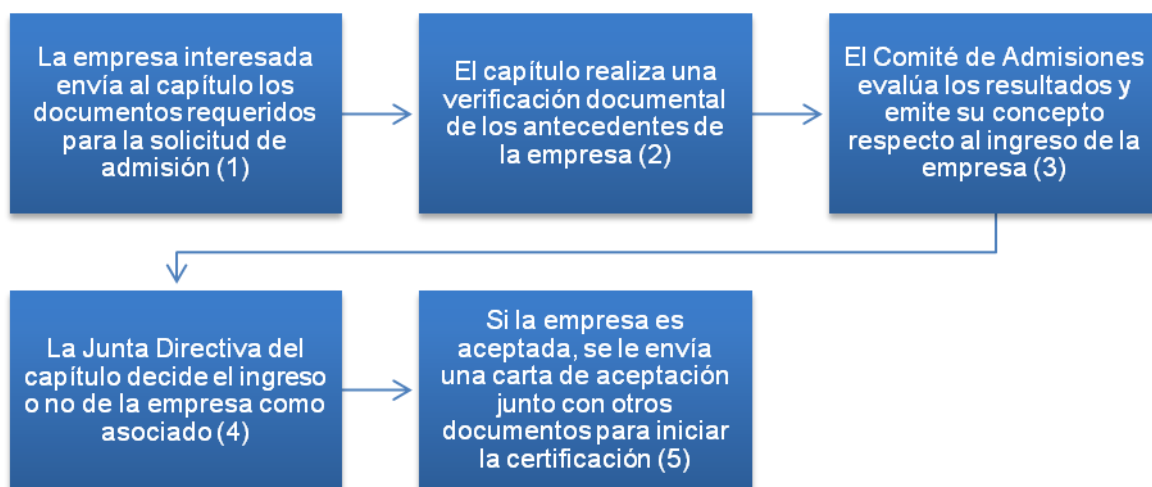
La empresa interesada envía al capítulo los documentos requeridos para la solicitud de admisión (1)

El capítulo realiza una verificación documental de los antecedentes de la empresa (2)

El Comité de Admisiones evalúa los resultados y emite su concepto respecto al ingreso de la empresa (3)

La Junta Directiva del capítulo decide el ingreso o no de la empresa como asociado (4)

Si la empresa es aceptada, se le envía una carta de aceptación junto con otros documentos para iniciar la certificación (5)